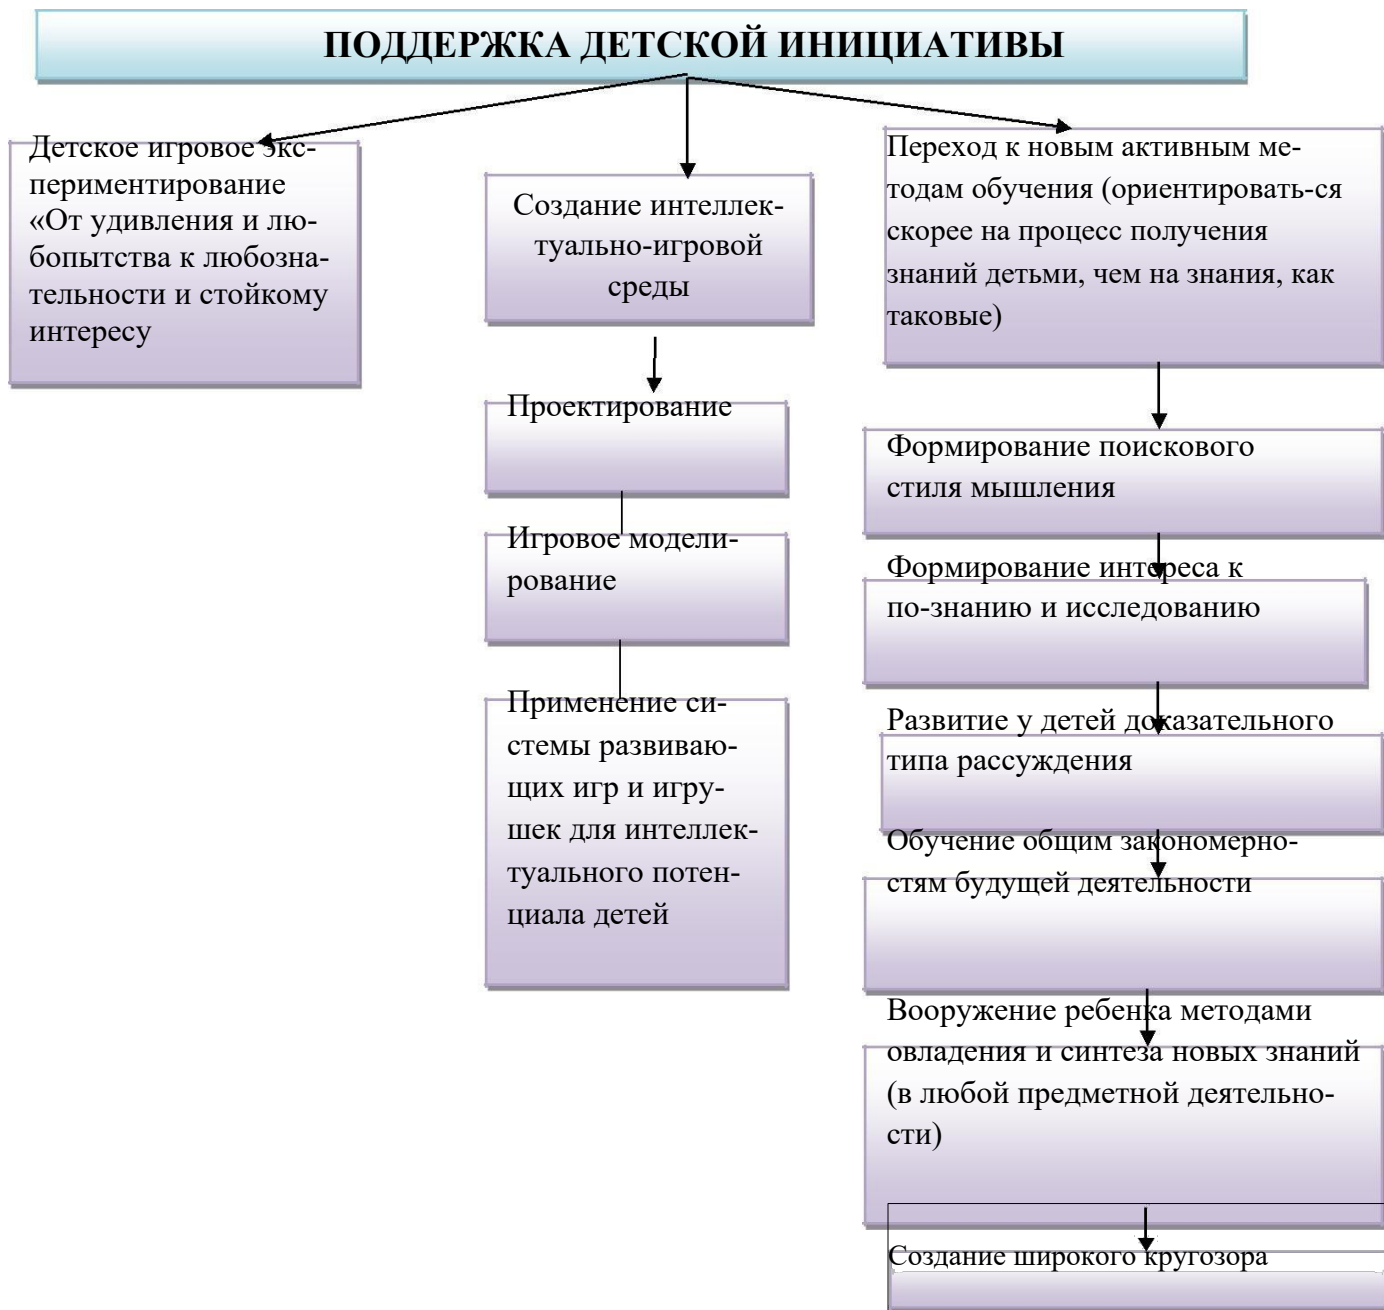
ПОДДЕРЖКА ДЕТСКОЙ ИНИЦИАТИВЫ

Детское игровое экспериментирование «От удивления и любопытства к любознательности и стойкому интересу

Создание интеллектуально-игровой среды

Проектирование

Игровое моделирование

Применение системы развивающих игр и игрушек для интеллектуального потенциала детей

Переход к новым активным методам обучения (ориентировать-ся скорее на процесс получения знаний детьми, чем на знания, как таковые)

Формирование поискового стиля мышления

Формирование интереса к по-знанию и исследованию

Развитие у детей доказательного типа рассуждения

Обучение общим закономерностям будущей деятельности

Вооружение ребенка методами овладения и синтеза новых знаний (в любой предметной деятельности)

Создание широкого кругозора